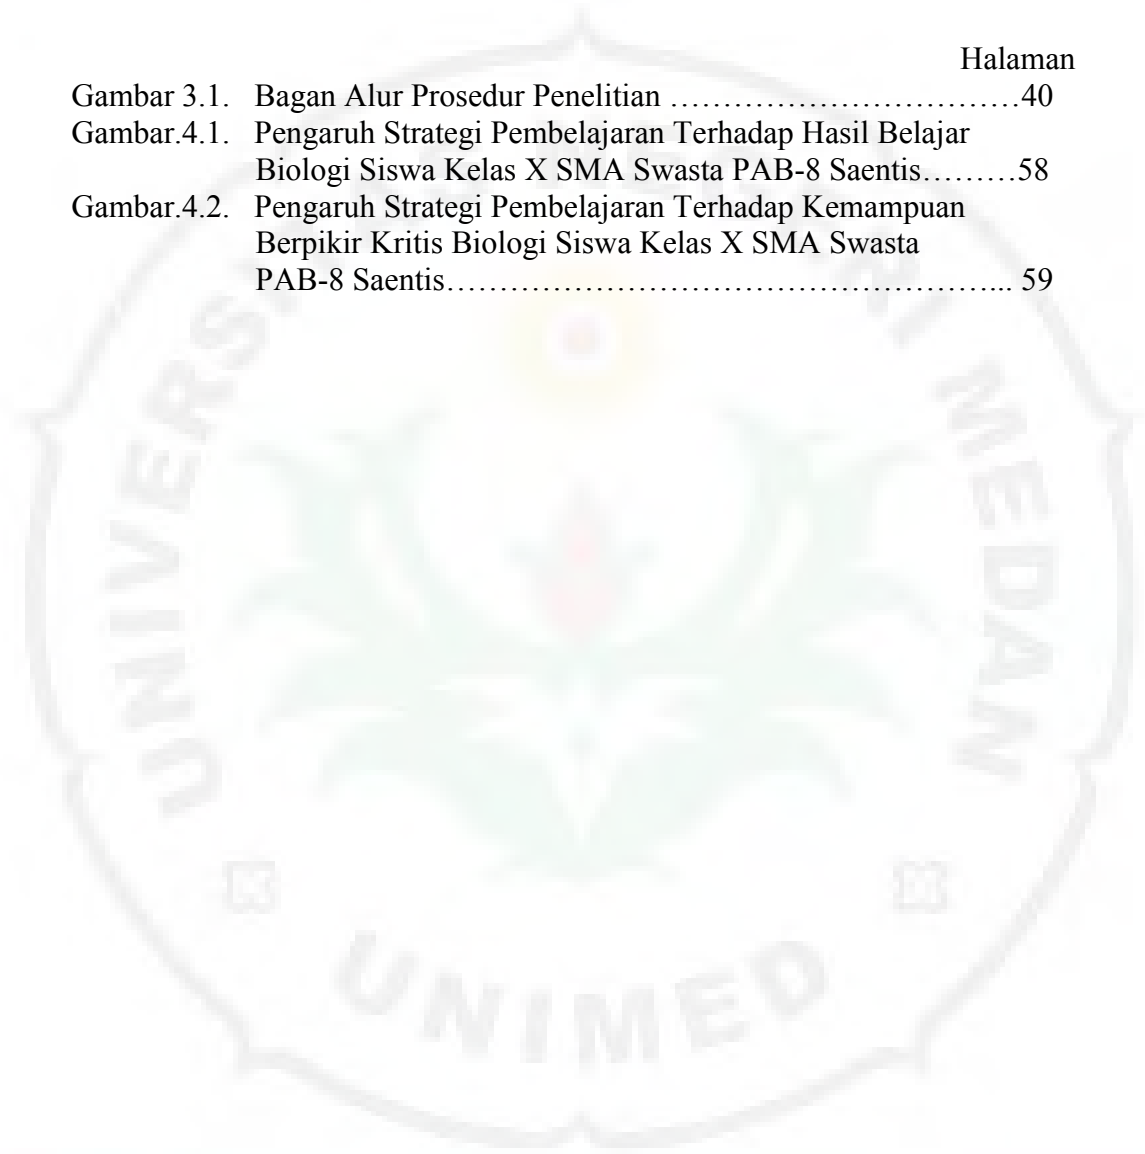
Halaman

Gambar 3.1. Bagan Alur Prosedur Penelitian ……………………………40

Gambar.4.1. Pengaruh Strategi Pembelajaran Terhadap Hasil Belajar Biologi Siswa Kelas X SMA Swasta PAB-8 Saentis………58

Gambar.4.2. Pengaruh Strategi Pembelajaran Terhadap Kemampuan Berpikir Kritis Biologi Siswa Kelas X SMA Swasta PAB-8 Saentis…………………………………………….... 59

UNIVERSITAS NEGERI MEDAN

UNIMED